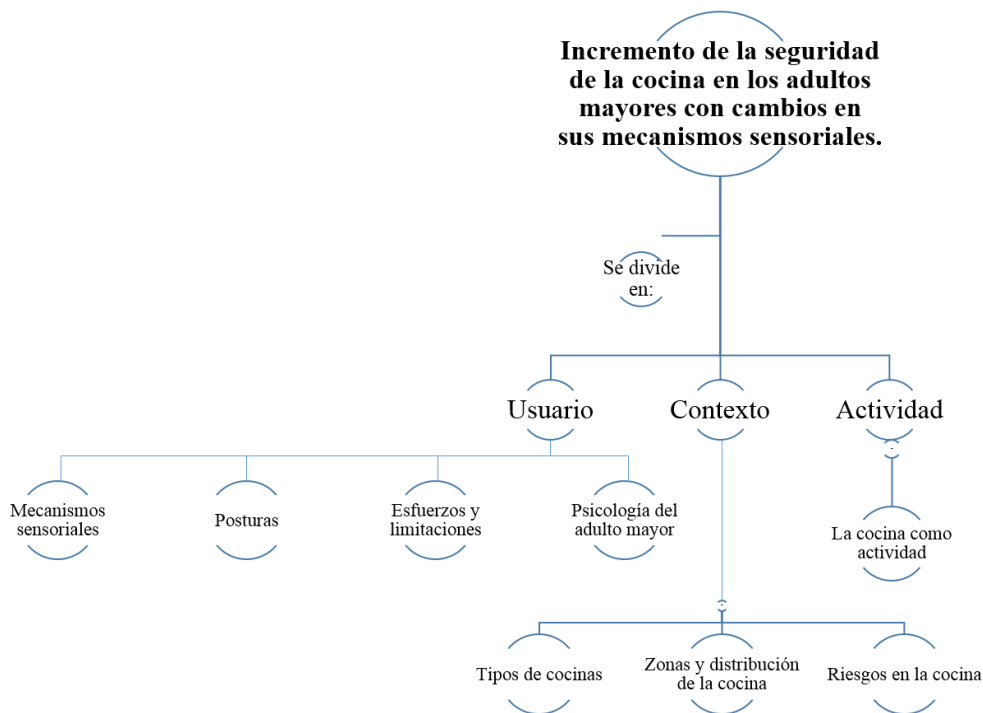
Incremento de la seguridad de la cocina en los adultos mayores con cambios en sus mecanismos sensoriales.

Se divide en:

Usuario

Contexto

Actividad

Mecanismos sensoriales

Posturas

Esfuerzos y limitaciones

Psicología del adulto mayor

La cocina como actividad

Tipos de cocinas

Zonas y distribución de la cocina

Riesgos en la cocina